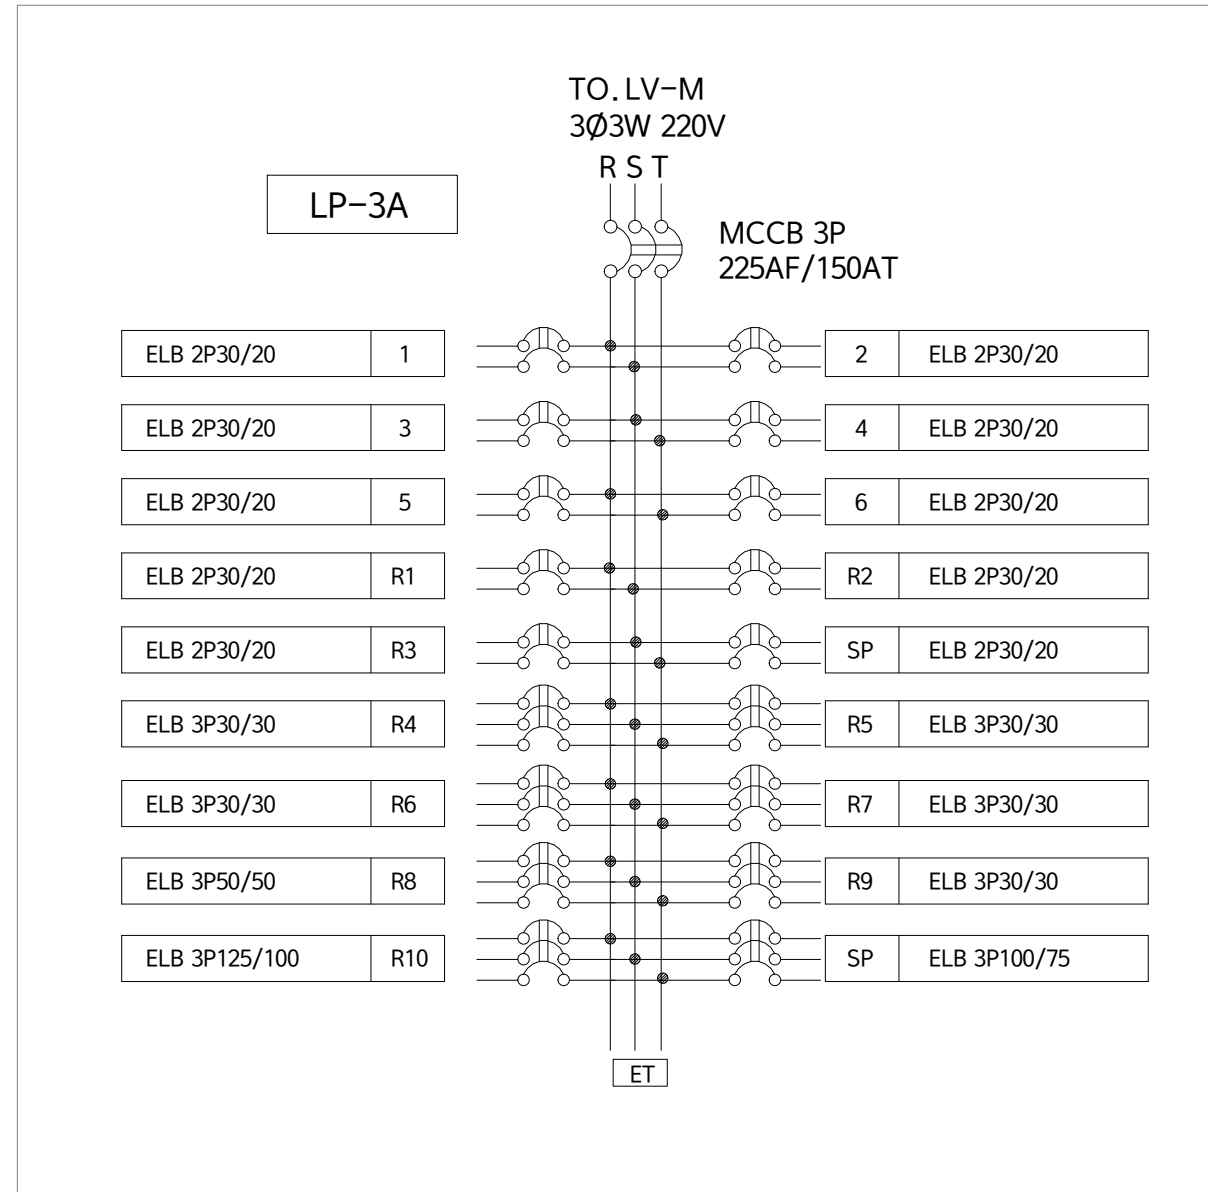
TO. LV-M
3Ø3W 220V
R S T

LP-3A

MCCB 3P
225AF/150AT

| ELB 2P30/20 | 1 |
|---|---|
| ELB 2P30/20 | 3 |
| ELB 2P30/20 | 5 |
| ELB 2P30/20 | R1 |
| ELB 2P30/20 | R3 |
| ELB 3P30/30 | R4 |
| ELB 3P30/30 | R6 |
| ELB 3P50/50 | R8 |
| ELB 3P125/100 | R10 |

| 2 | ELB 2P30/20 |
|---|---|
| 4 | ELB 2P30/20 |
| 6 | ELB 2P30/20 |
| R2 | ELB 2P30/20 |
| SP | ELB 2P30/20 |
| R5 | ELB 3P30/30 |
| R7 | ELB 3P30/30 |
| R9 | ELB 3P30/30 |
| SP | ELB 3P100/75 |

ET